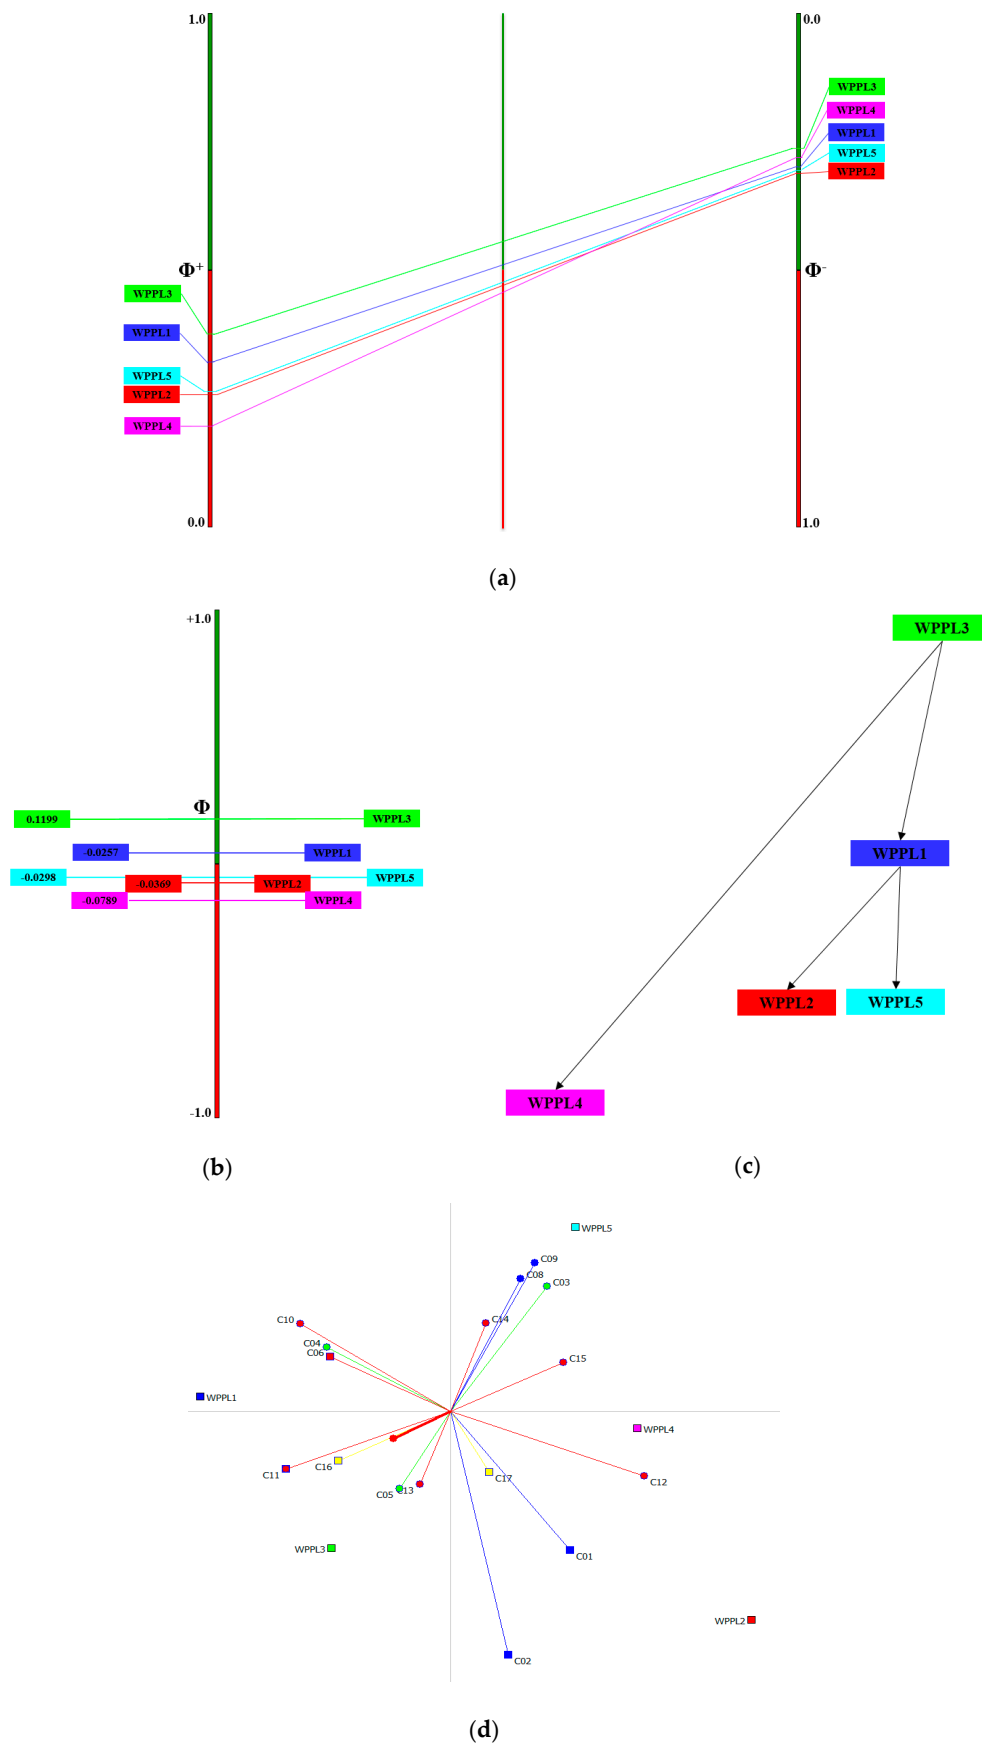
1.0
0.0
WPPL3
WPPL4
WPPL1
WPPL5
WPPL2
$\Phi^+$
$\Phi^-$
WPPL3
WPPL1
WPPL5
WPPL2
WPPL4
0.0
1.0

(a)

+1.0
$\Phi$
0.1199
WPPL3
-0.0257
WPPL1
-0.0298
0.0369
WPPL2
WPPL5
-0.0789
WPPL4
-1.0

WPPL3
WPPL1
WPPL2
WPPL5
WPPL4

(b)

(c)

WPPL5
C09
C08
C03
C10
C14
C04
C06
C15
WPPL1
WPPL4
C11
C16
C17
C12
C05
C13
C01
WPPL3
WPPL2
C02

(d)